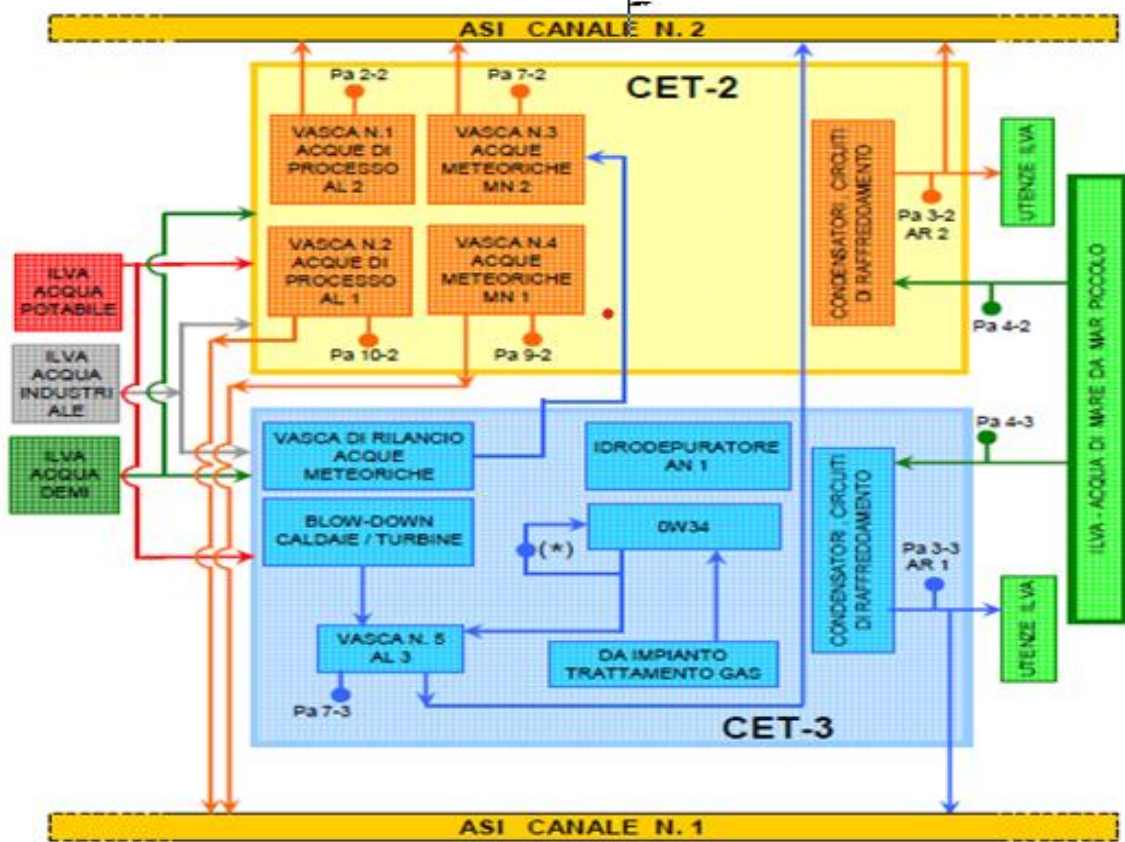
ASI CANALE N. 2

CET-2

Pa 2-2

Pa 7-2

VASCA N.1 ACQUE DI PROCESSO AL 2

VASCA N.3 ACQUE METEORICHE MN 2

VASCA N.2 ACQUE DI PROCESSO AL 1

VASCA N.4 ACQUE METEORICHE MN 1

Pa 10-2

Pa 9-2

CONDENSATORI, CIRCUITI DI RAFFREDDAMENTO

UTENZE ILVA

Pa 3-2 AR 2

Pa 4-2

ILVA - ACQUA DI MARE DA MAR PICCOLO

ILVA ACQUA POTABILE

ILVA ACQUA INDUSTRIALE

ILVA ACQUA DEMI

VASCA DI RILANCIO ACQUE METEORICHE

IDRODEPURATORE AN 1

Pa 4-3

BLOW-DOWN CALDAIE / TURBINE

(*)

0W34

CONDENSATORI, CIRCUITI DI RAFFREDDAMENTO

Pa 3-3 AR 1

UTENZE ILVA

VASCA N. 5 AL 3

DA IMPIANTO TRATTAMENTO GAS

Pa 7-3

CET-3

ASI CANALE N. 1